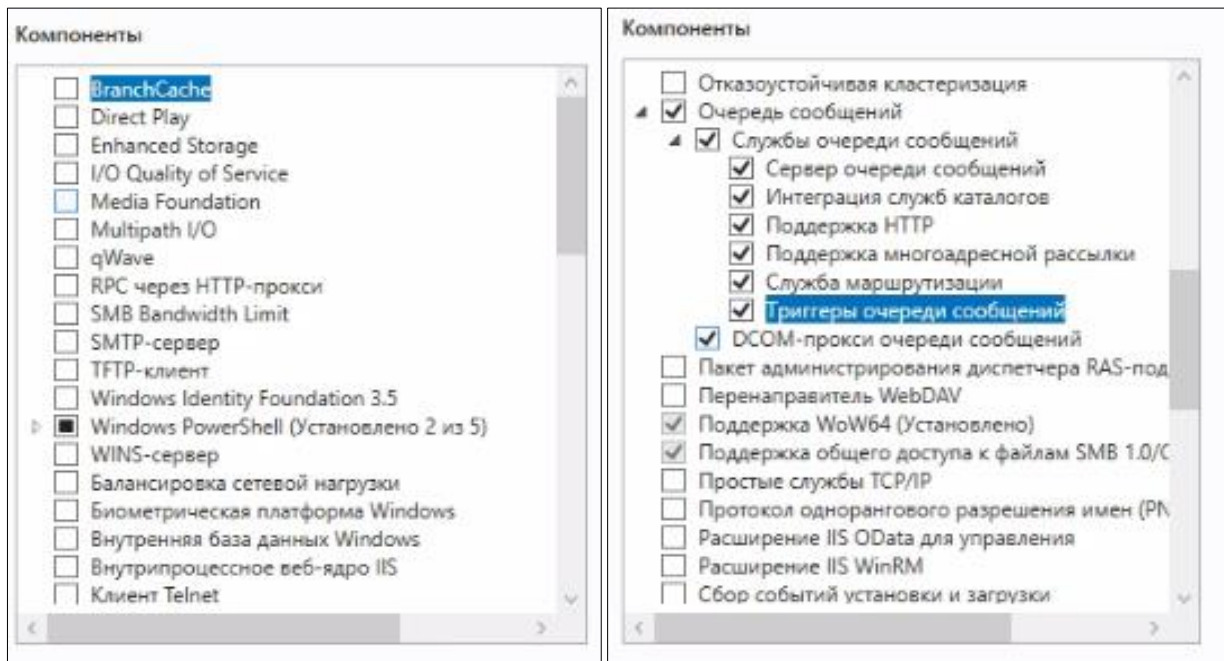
Компоненты

BranchCache
Direct Play
Enhanced Storage
I/O Quality of Service
Media Foundation
Multipath I/O
qWave
RPC через HTTP-прокси
SMB Bandwidth Limit
SMTP-сервер
TFTP-клиент
Windows Identity Foundation 3.5
Windows PowerShell (Установлено 2 из 5)
WINS-сервер
Балансировка сетевой нагрузки
Биометрическая платформа Windows
Внутренняя база данных Windows
Внутрипроцессное веб-ядро IIS
Клиент Telnet

Компоненты

Отказоустойчивая кластеризация
Очередь сообщений
Службы очереди сообщений
Сервер очереди сообщений
Интеграция служб каталогов
Поддержка HTTP
Поддержка многоадресной рассылки
Служба маршрутизации
Триггеры очереди сообщений
DCOM-прокси очереди сообщений
Пакет администрирования диспетчера RAS-под
Перенаправитель WebDAV
Поддержка WoW64 (Установлено)
Поддержка общего доступа к файлам SMB 1.0/C
Простые службы TCP/IP
Протокол однорангового разрешения имен (PN
Расширение IIS OData для управления
Расширение IIS WinRM
Сбор событий установки и загрузки